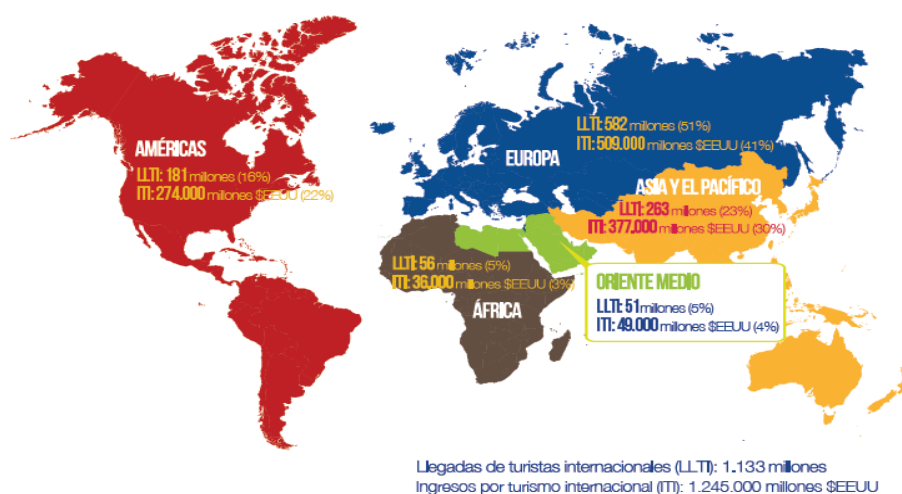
AMÉRICAS
LLTI: 181 millones (16%)
ITI: 274.000 millones $EEUU (22%)

EUROPA
LLTI: 582 millones (51%)
ITI: 509.000 millones $EEUU (41%)

ASIA Y EL PACÍFICO
LLTI: 263 millones (23%)
ITI: 377.000 millones $EEUU (30%)

LLTI: 56 millones (5%)
ITI: 36.000 millones $EEUU (3%)
ÁFRICA

ORIENTE MEDIO
LLTI: 51 millones (5%)
ITI: 49.000 millones $EEUU (4%)

Llegadas de turistas internacionales (LLTI): 1.133 millones
Ingresos por turismo internacional (ITI): 1.245.000 millones $EEUU